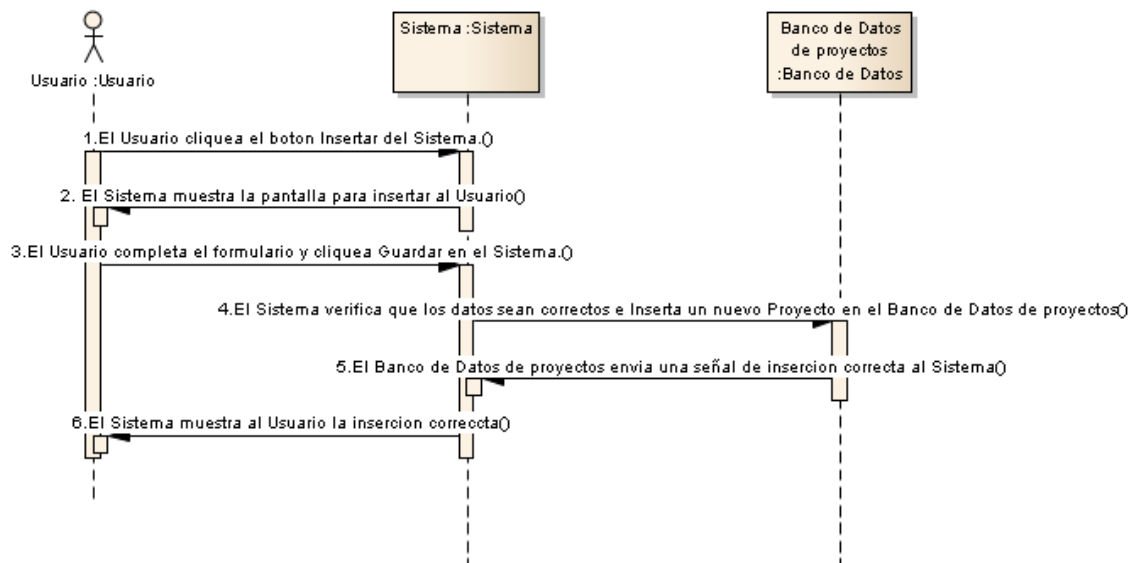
Usuario :Usuario

Sistema :Sistema

Banco de Datos de proyectos :Banco de Datos

1.El Usuario cliquea el boton Insertar del Sistema.()

2. El Sistema muestra la pantalla para insertar al Usuario()

3.El Usuario completa el formulario y cliquea Guardar en el Sistema.()

4.El Sistema verifica que los datos sean correctos e Inserta un nuevo Proyecto en el Banco de Datos de proyectos()

5.El Banco de Datos de proyectos envia una señal de insercion correcta al Sistema()

6.El Sistema muestra al Usuario la insercion correccta()